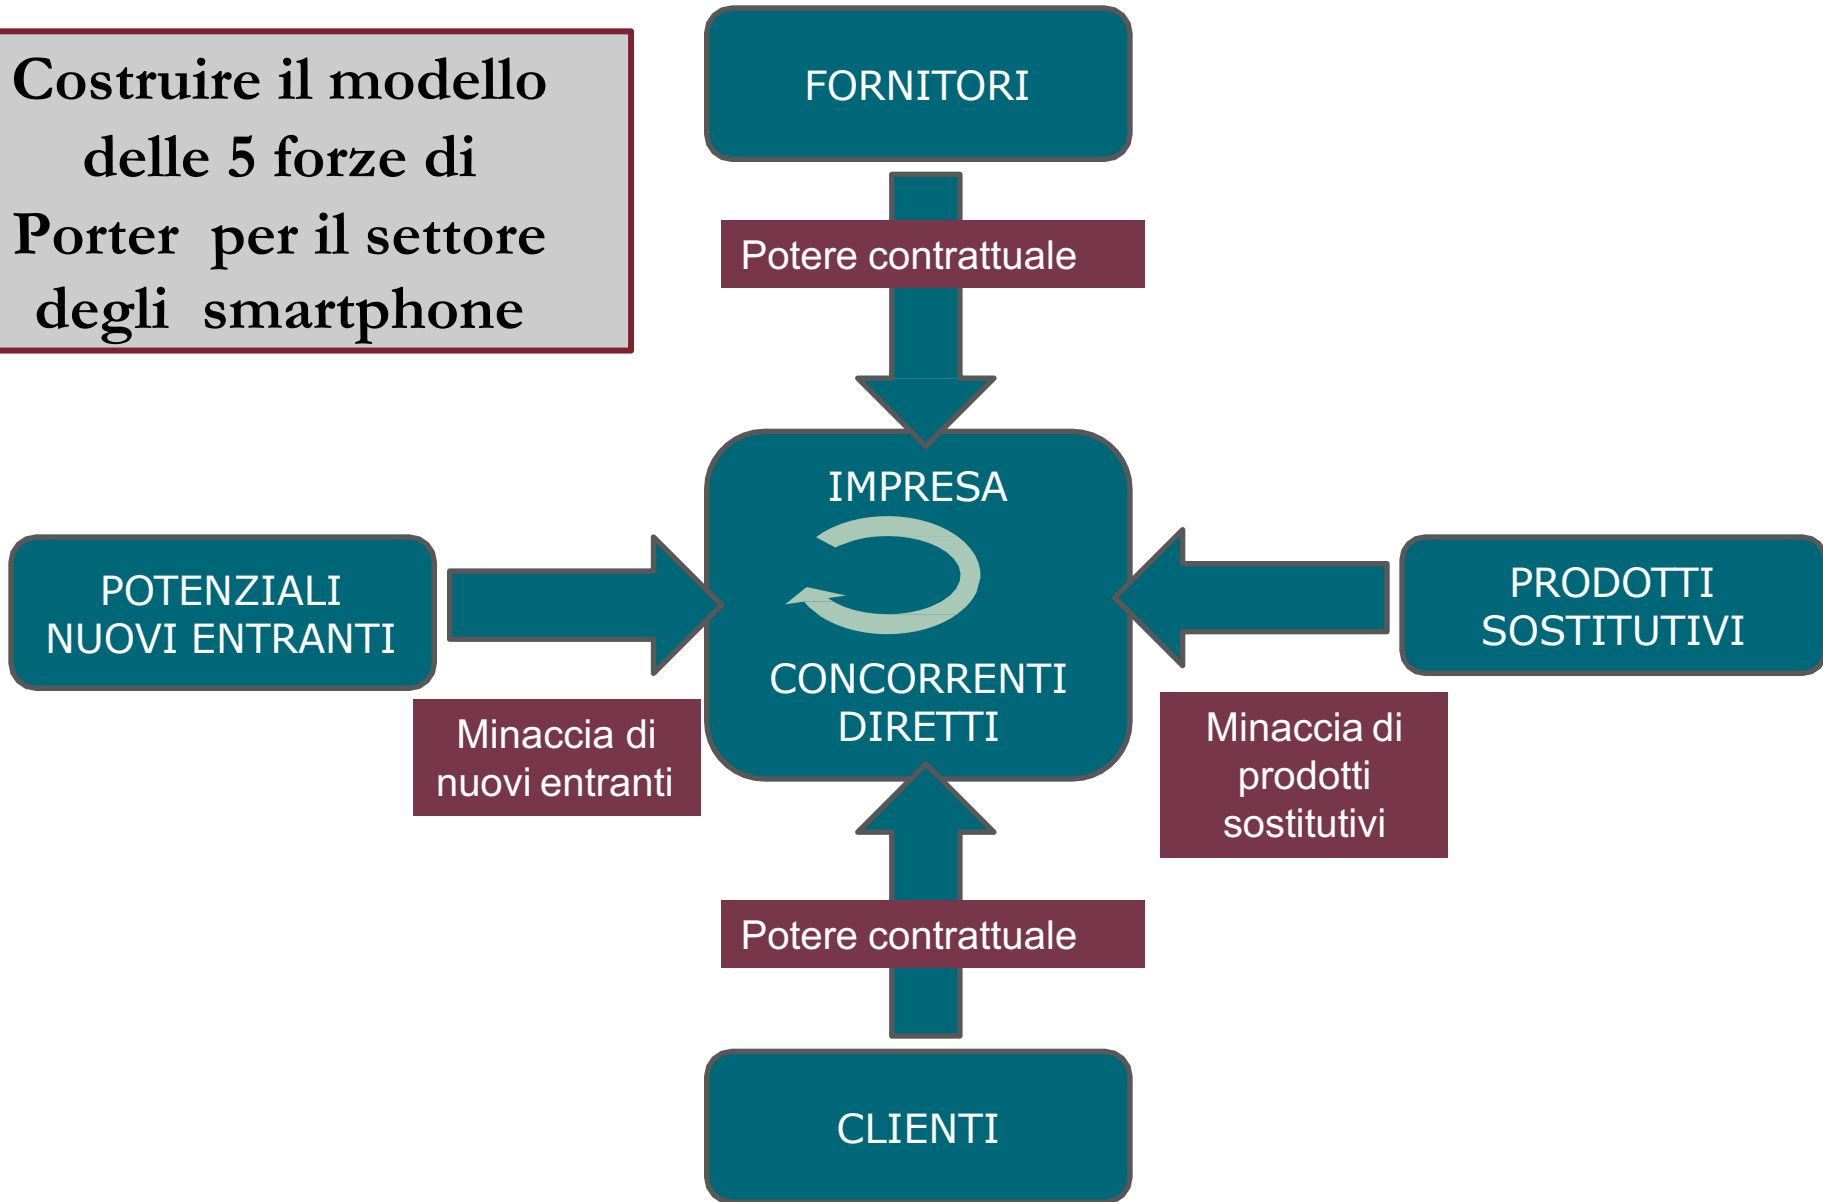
Costruire il modello delle 5 forze di Porter per il settore degli smartphone

FORNITORI

Potere contrattuale

IMPRESA

CONCORRENTI DIRETTI

POTENZIALI NUOVI ENTRANTI

Minaccia di nuovi entranti

PRODOTTI SOSTITUTIVI

Minaccia di prodotti sostitutivi

Potere contrattuale

CLIENTI